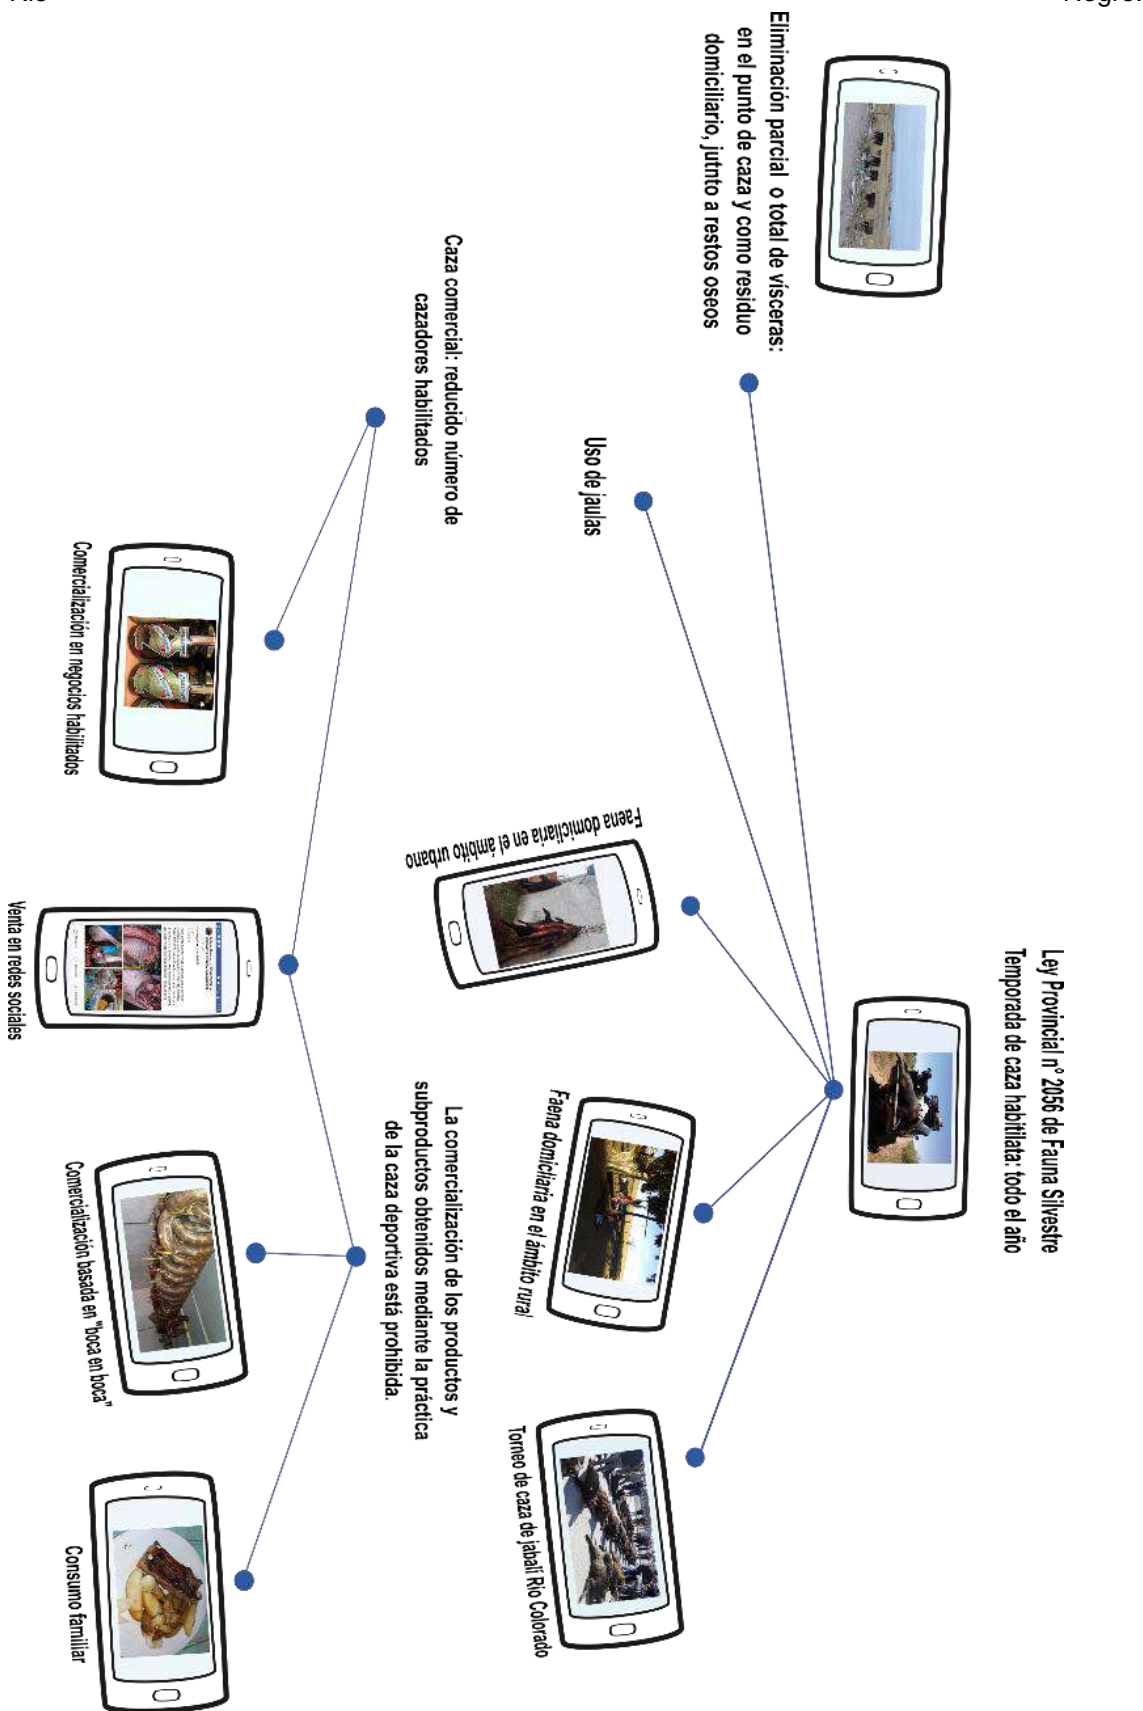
Ley Provincial n° 2056 de Fauna Silvestre
Temporada de caza habililtata: todo el año

Eliminación parcial o total de vísceras: en el punto de caza y como residuo domiciliario, jutnto a restos oseos

Uso de jaulas

Faena domiciliaria en el ámbito urbano

Faena domiciliaria en el ámbito rural

Torneo de caza de jabalí Río Colorado

Caza comercial: reducido número de cazadores habilitados

Comercialización en negocios habilitados

Venta en redes sociales

La comercialización de los productos y subproductos obtenidos mediante la práctica de la caza deportiva está prohibida.

Comercialización basada en "boca en boca"

Consumo familiar